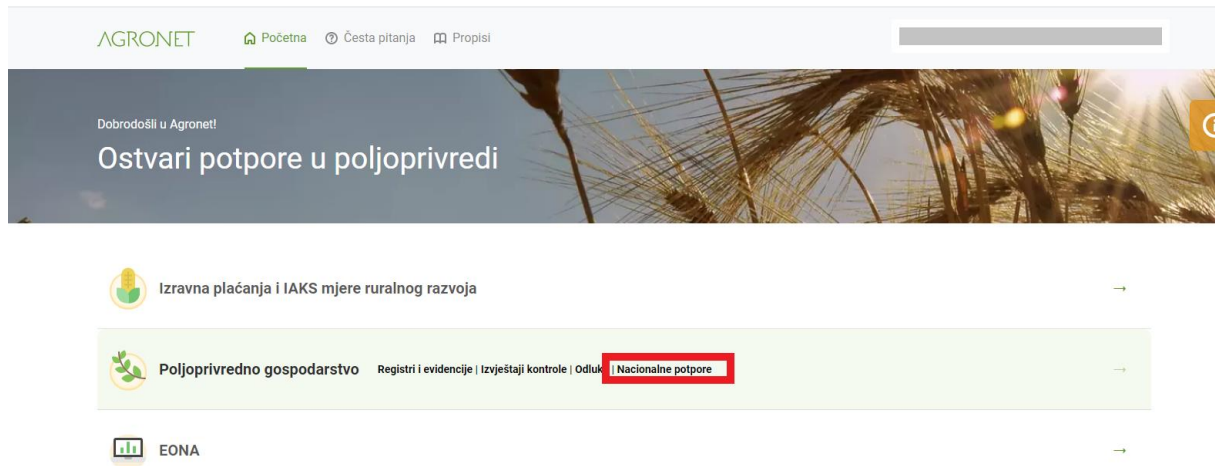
AGRONET Početna Česta pitanja Propisi

Dobrodošli u Agronet!

Ostvari potpore u poljoprivredi

Izravna plaćanja i IAKS mjere ruralnog razvoja →

Poljoprivredno gospodarstvo Registri i evidencije | Izvještaji kontrole | Odluk | Nacionalne potpore →

EONA →